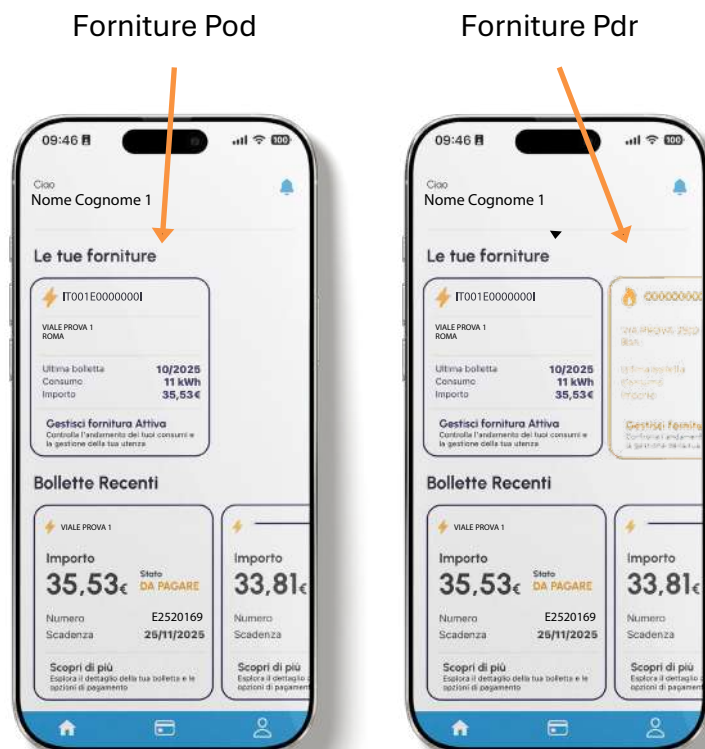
Forniture Pod

09:46

Ciao
Nome Cognome 1

Le tue forniture

IT001E0000000I

VIALE PROVA 1
ROMA

Ultima bolletta 10/2025
Consumo 11 kWh
Importo 35,53€

Gestisci fornitura Attiva
Controlla l'andamento dei tuoi consumi e la gestione della tua utenza

Bollette Recenti

VIALE PROVA 1

Importo
35,53€
Stato
DA PAGARE

Numero E2520169
Scadenza 25/11/2025

Scopri di più
Esplora il dettaglio della tua bolletta e le opzioni di pagamento

Importo
33,81€

Numero
Scadenza

Scopri di più
Esplora il dettaglio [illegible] opzioni di pagament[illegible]

Forniture Pdr

09:46

Ciao
Nome Cognome 1

Le tue forniture

IT001E0000000I

VIALE PROVA 1
ROMA

Ultima bolletta 10/2025
Consumo 11 kWh
Importo 35,53€

Gestisci fornitura Attiva
Controlla l'andamento dei tuoi consumi e la gestione della tua utenza

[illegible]

Gestisci fornitu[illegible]

Bollette Recenti

VIALE PROVA 1

Importo
35,53€
Stato
DA PAGARE

Numero E2520169
Scadenza 25/11/2025

Scopri di più
Esplora il dettaglio della tua bolletta e le opzioni di pagamento

Importo
33,81€

Numero
Scadenza

Scopri di più
Esplora il dettaglio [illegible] opzioni di pagament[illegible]